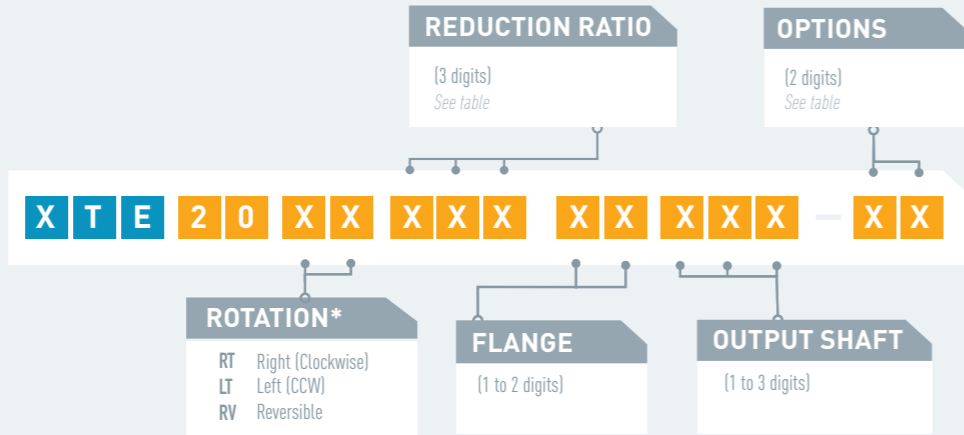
REDUCTION RATIO
(3 digits)
See table

OPTIONS
(2 digits)
See table

X T E 2 0 X X X X X X X X X X – X X

ROTATION*
RT Right (Clockwise)
LT Left (CCW)
RV Reversible

FLANGE
(1 to 2 digits)

OUTPUT SHAFT
(1 to 3 digits)